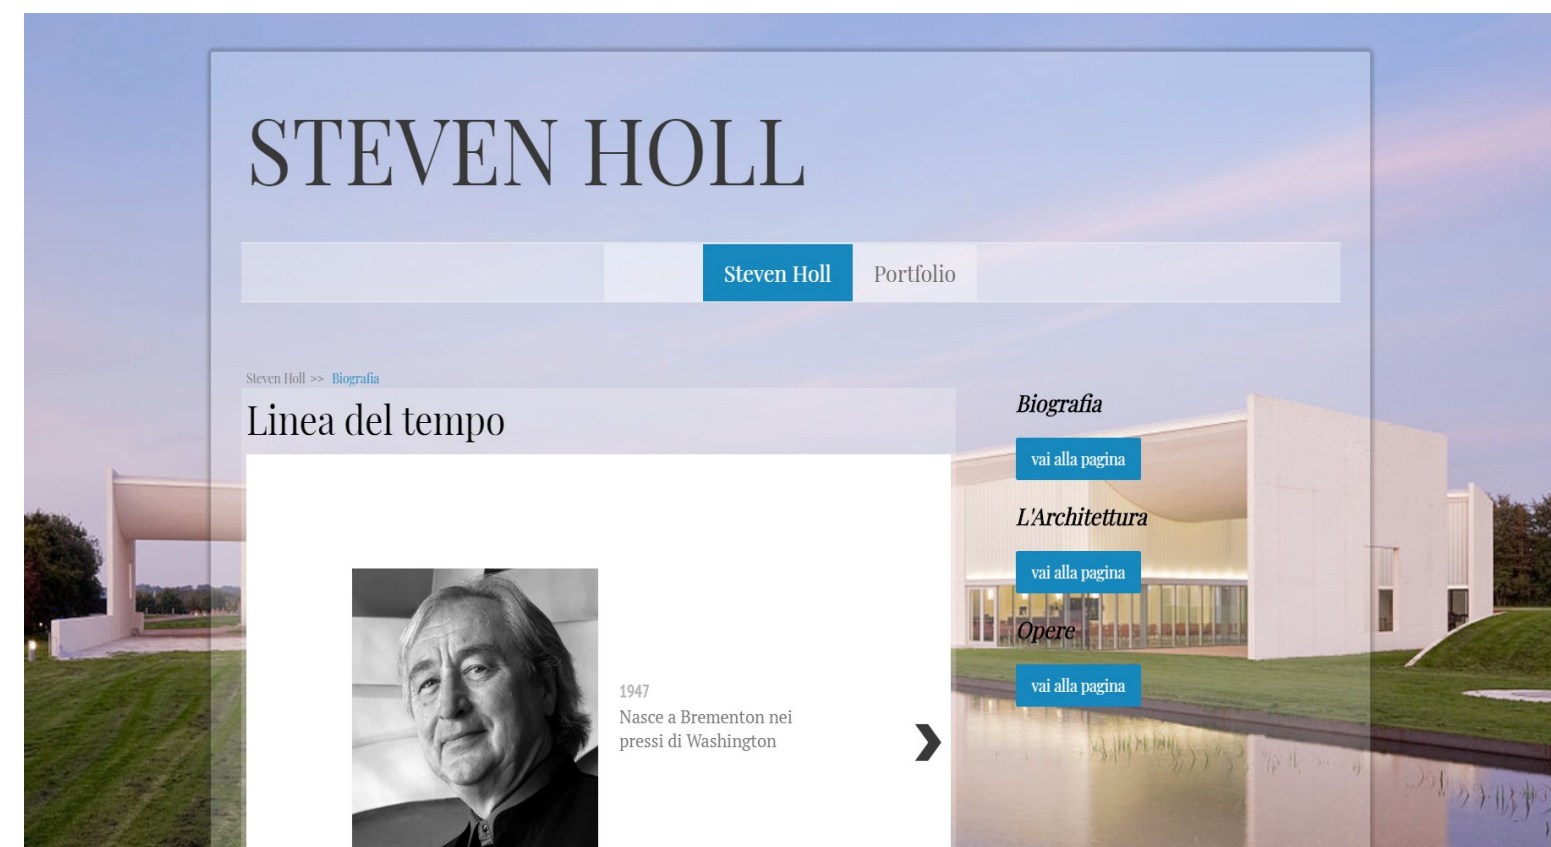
STEVEN HOLL

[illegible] Steven Holl Portfolio

Steven Holl >> Biografia

Linea del tempo

1947
Nasce a Brementon nei pressi di Washington

❯

Biografia
vai alla pagina

L'Architettura
vai alla pagina

Opere
vai alla pagina